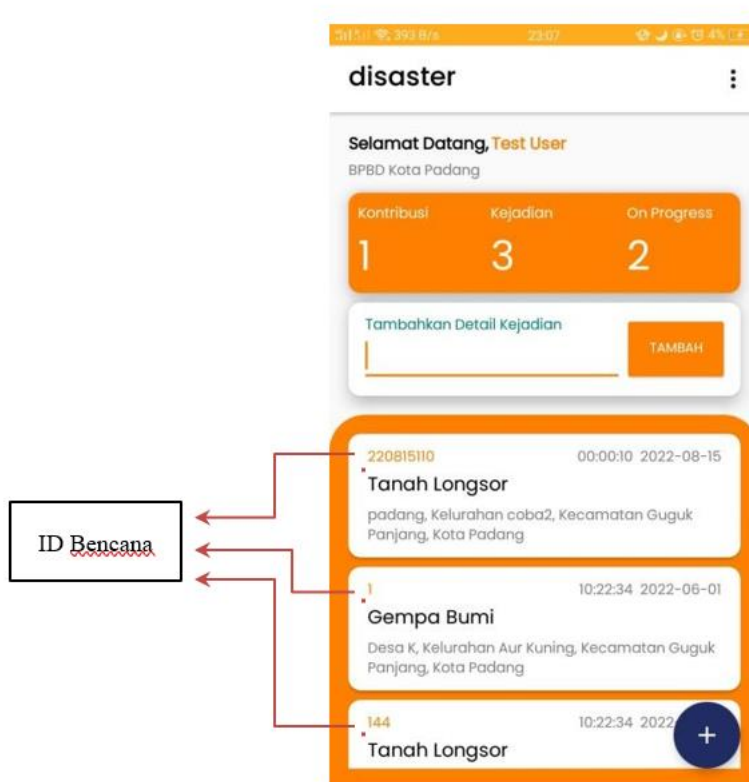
393 B/s 23:07 4%

disaster

Selamat Datang, Test User
BPBD Kota Padang

Kontribusi 1
Kejadian 3
On Progress 2

Tambahkan Detail Kejadian
TAMBAH

220815110 00:00:10 2022-08-15
Tanah Longsor
padang, Kelurahan coba2, Kecamatan Guguk Panjang, Kota Padang

ID Bencana

1 10:22:34 2022-06-01
Gempa Bumi
Desa K, Kelurahan Aur Kuning, Kecamatan Guguk Panjang, Kota Padang

144 10:22:34 2022
Tanah Longsor

+